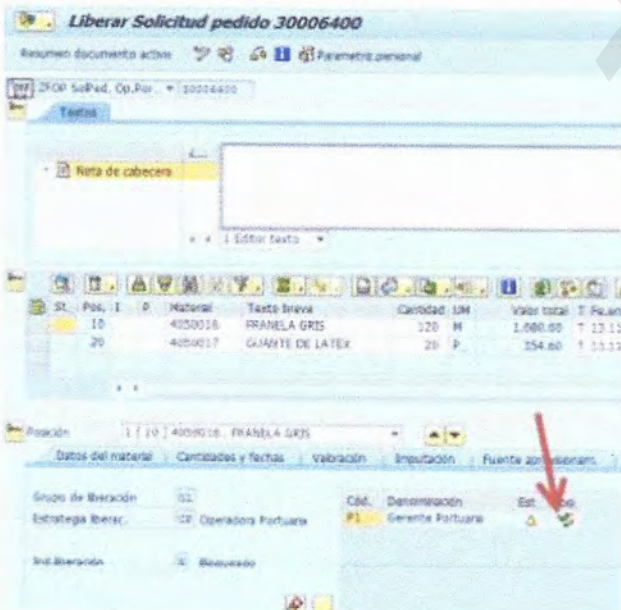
Liberar Solicitud pedido 30006400

Resumen documento activo   Parametriz.personal

ZFOP SolPed. Op.Por. ▾ 30006400

Textos

Nota de cabecera

1 Editor texto ▾

| St. | Pos. | I | P | Material | Texto breve | Cantidad | UM | Valor total | T Fe.ent |
|---|---|---|---|---|---|---|---|---|---|
| | 10 | | | 4050016 | FRANELA GRIS | 120 | M | 1.080.00 | T 13.11 |
| | 20 | | | 4050017 | GUANTE DE LATEX | 20 | P.. | 354.60 | T 13.11 |

Posición   1 [ 10 ] 4050016, FRANELA GRIS

Datos del material | Cantidades y fechas | Valoración | Imputación | Fuente aprovisionam

Grupo de liberación   S1
Estrategia liberac.   CP Operadora Portuaria

Ind.liberación   X Bloqueado

| Cód. | Denominación | Est. | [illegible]o |
|---|---|---|---|
| P1 | Gerente Portuario | | |